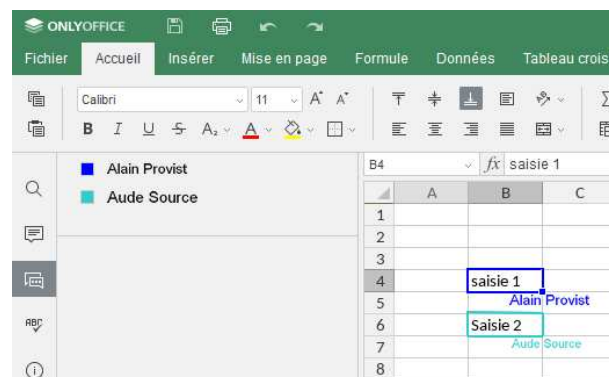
ONLYOFFICE

Fichier Accueil Insérer Mise en page Formule Données Tableau crois

Calibri 11

B I U

Alain Provist
Aude Source

B4 fx saisie 1

| | A | B | C |
|---|---|---|---|
| 1 | | | |
| 2 | | | |
| 3 | | | |
| 4 | | saisie 1 | |
| 5 | | Alain Provist | |
| 6 | | Saisie 2 | |
| 7 | | Aude Source | |
| 8 | | | |